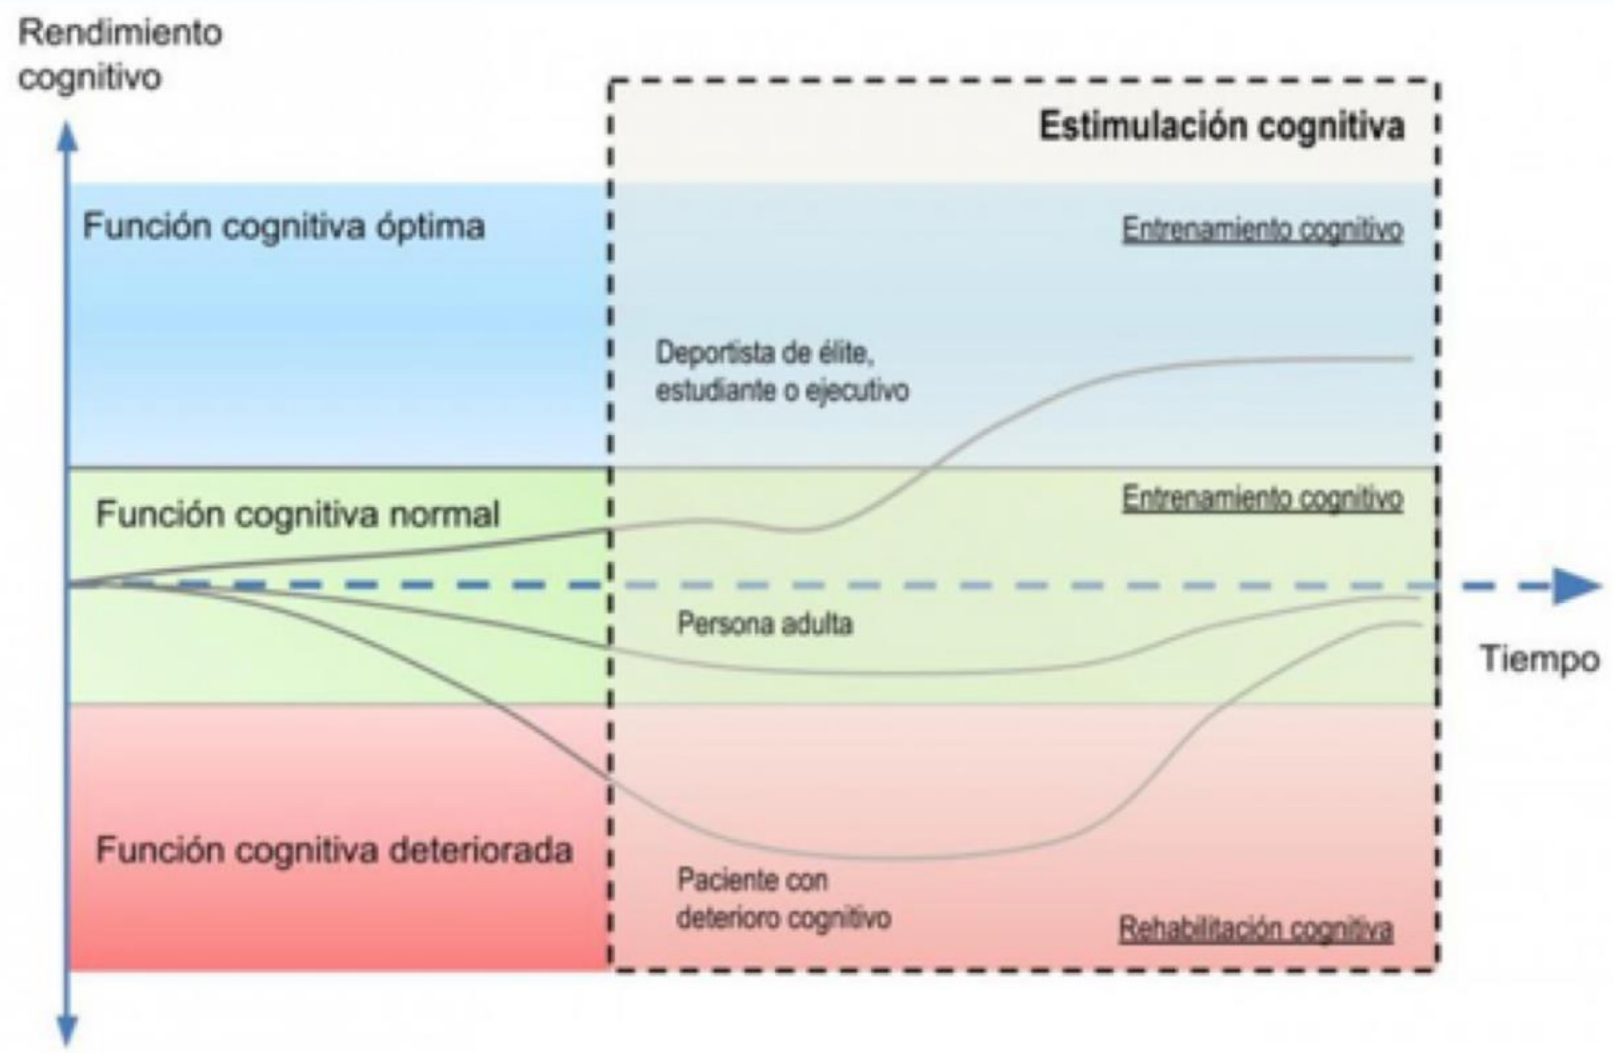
Rendimiento cognitivo

Estimulación cognitiva

Función cognitiva óptima

Entrenamiento cognitivo

Deportista de élite, estudiante o ejecutivo

Función cognitiva normal

Entrenamiento cognitivo

Persona adulta

Tiempo

Función cognitiva deteriorada

Paciente con deterioro cognitivo

Rehabilitación cognitiva